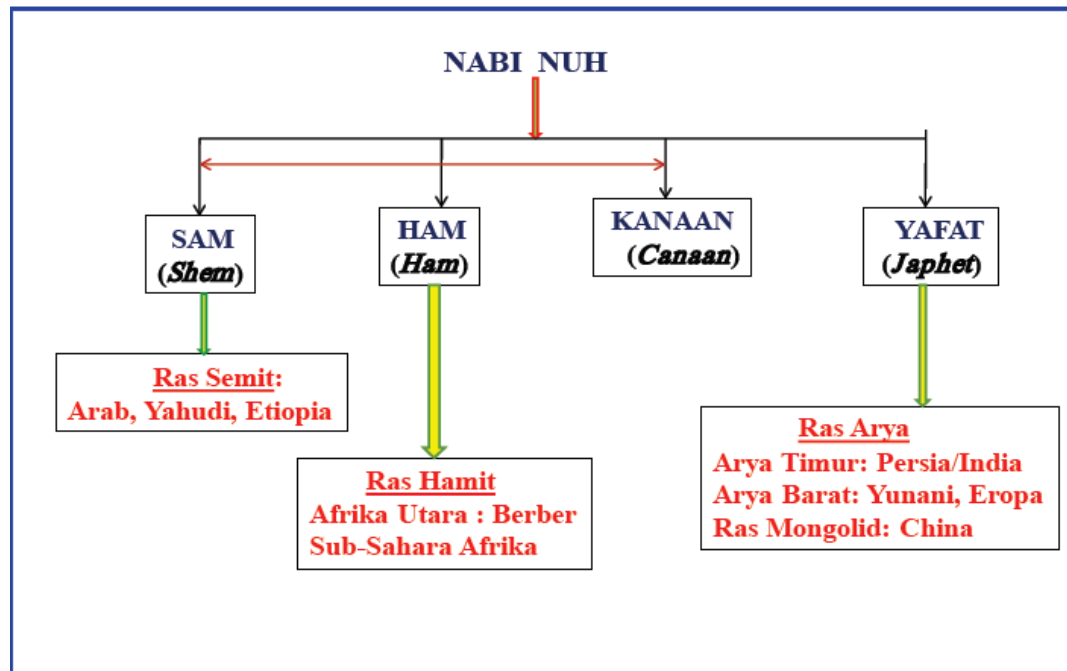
NABI NUH

SAM
(*Shem*)

HAM
(*Ham*)

KANAAN
(*Canaan*)

YAFAT
(*Japhet*)

Ras Semit:
Arab, Yahudi, Etiopia

Ras Hamit
Afrika Utara : Berber
Sub-Sahara Afrika

Ras Arya
Arya Timur: Persia/India
Arya Barat: Yunani, Eropa
Ras Mongolid: China